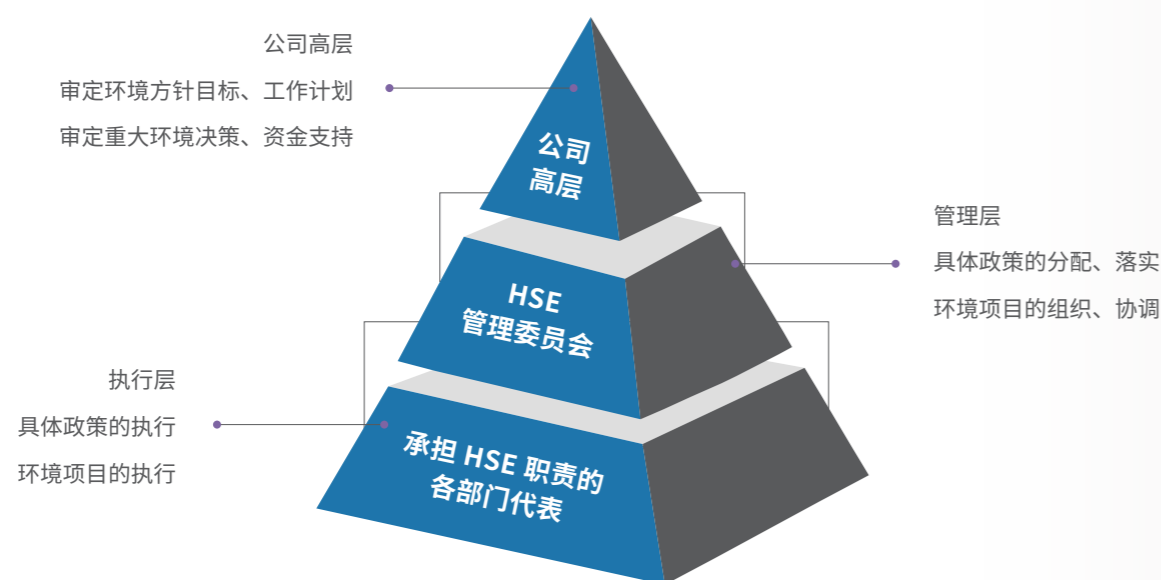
公司高层

审定环境方针目标、工作计划

审定重大环境决策、资金支持

公司
高层

管理层

具体政策的分配、落实

环境项目的组织、协调

HSE
管理委员会

执行层

具体政策的执行

环境项目的执行

承担 HSE 职责的
各部门代表